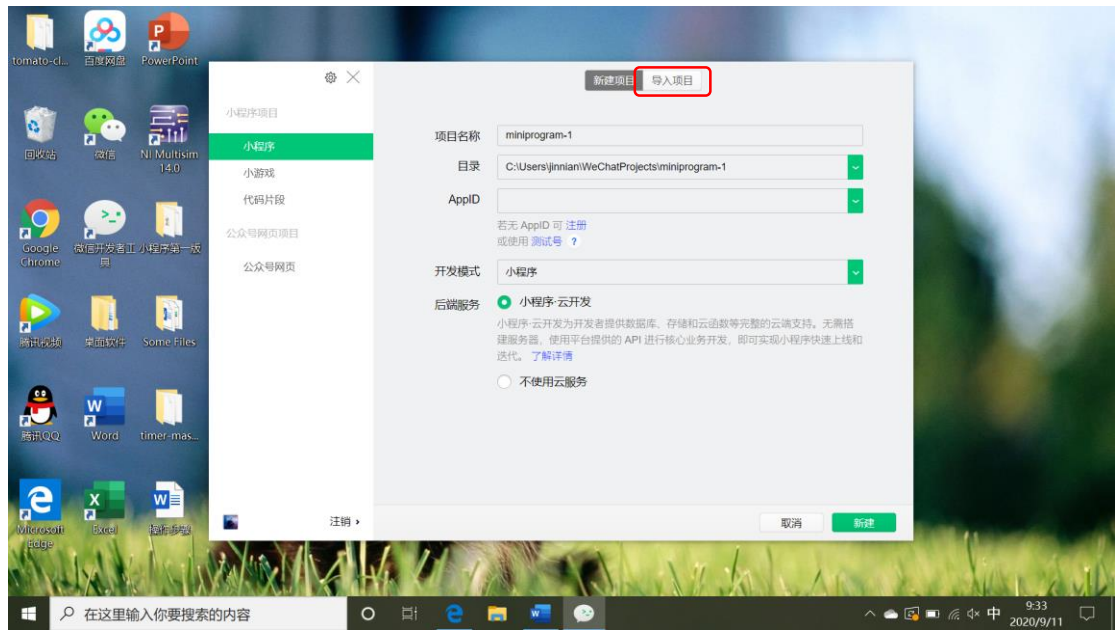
tomato-cl...
百度网盘
PowerPoint
回收站
微信
NI Multisim 14.0
Google Chrome
微信开发者工具
小程序第一版
腾讯视频
桌面软件
Some Files
腾讯QQ
Word
timer-mas...
Microsoft Edge
Excel
操作步骤

小程序项目
小程序
小游戏
代码片段
公众号网页项目
公众号网页
注销 ›

新建项目
导入项目

项目名称 miniprogram-1
目录 C:\Users\jinnian\WeChatProjects\miniprogram-1
AppID
若无 AppID 可 注册
或使用 测试号 ?
开发模式 小程序
后端服务 小程序·云开发
小程序·云开发为开发者提供数据库、存储和云函数等完整的云端支持。无需搭建服务器，使用平台提供的 API 进行核心业务开发，即可实现小程序快速上线和迭代。了解详情
不使用云服务

取消
新建

在这里输入你要搜索的内容
中
9:33
2020/9/11